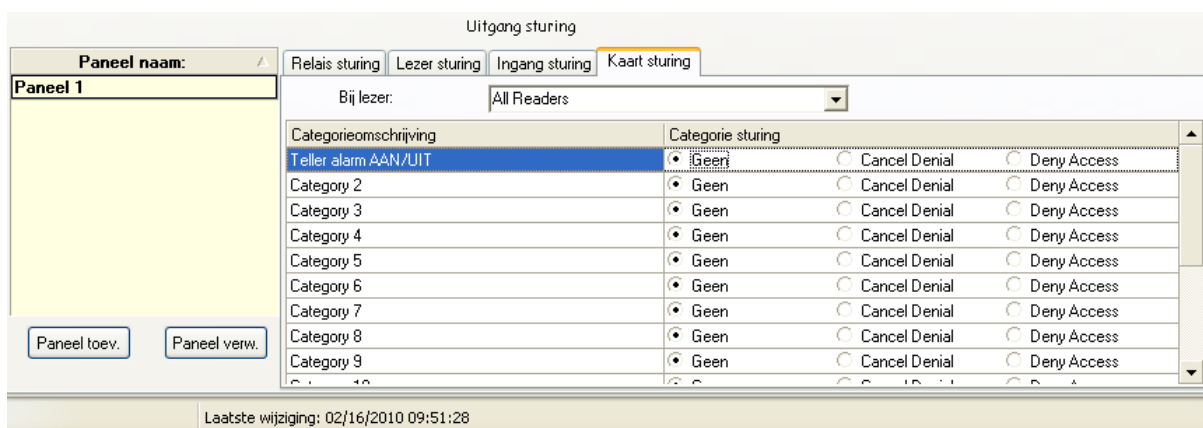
Uitgang sturing

| Paneel naam: |
|---|
| Paneel 1 |

Paneel toev.
Paneel verw.

Relais sturing | Lezer sturing | Ingang sturing | Kaart sturing

Bij lezer: All Readers

| Categorieomschrijving | Categorie sturing | | |
|---|---|---|---|
| Teller alarm AAN/UIT | Geen | Cancel Denial | Deny Access |
| Category 2 | Geen | Cancel Denial | Deny Access |
| Category 3 | Geen | Cancel Denial | Deny Access |
| Category 4 | Geen | Cancel Denial | Deny Access |
| Category 5 | Geen | Cancel Denial | Deny Access |
| Category 6 | Geen | Cancel Denial | Deny Access |
| Category 7 | Geen | Cancel Denial | Deny Access |
| Category 8 | Geen | Cancel Denial | Deny Access |
| Category 9 | Geen | Cancel Denial | Deny Access |
| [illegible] | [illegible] | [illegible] | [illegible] |

Laatste wijziging: 02/16/2010 09:51:28